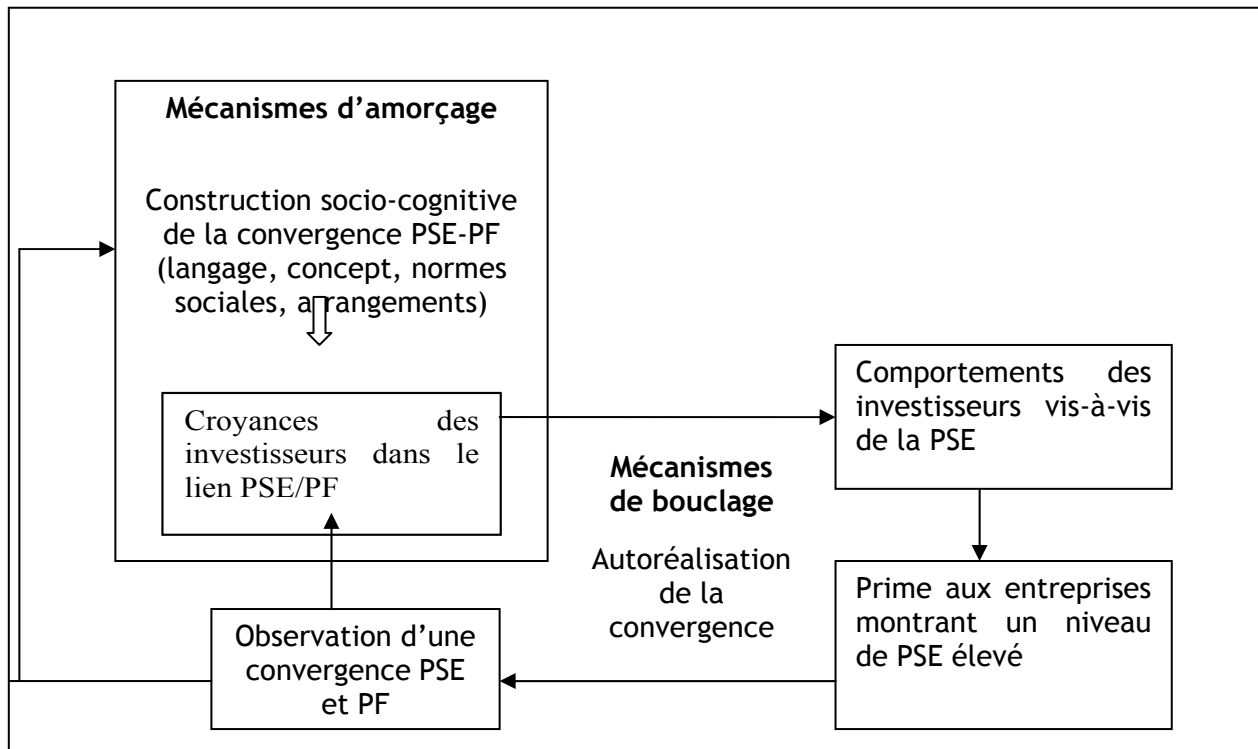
Mécanismes d'amorçage

Construction socio-cognitive de la convergence PSE-PF (langage, concept, normes sociales, arrangements)

Croyances des investisseurs dans le lien PSE/PF

Comportements des investisseurs vis-à-vis de la PSE

Mécanismes de bouclage

Autoréalisation de la convergence

Prime aux entreprises montrant un niveau de PSE élevé

Observation d'une convergence PSE et PF